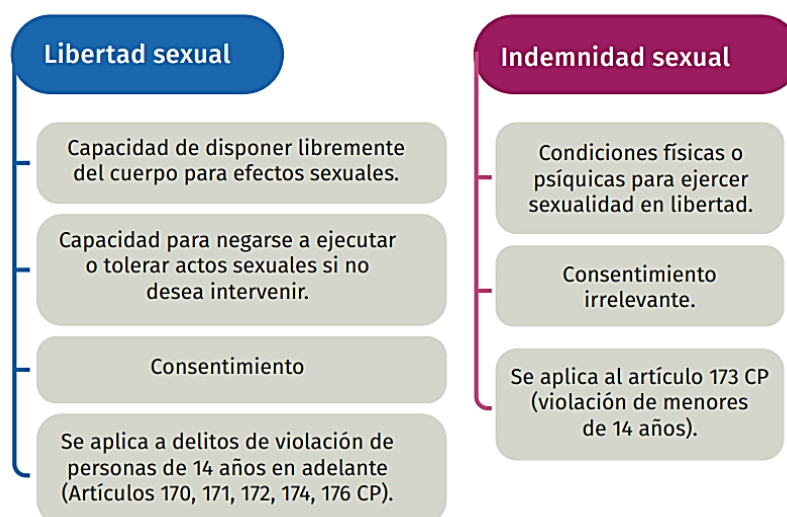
Libertad sexual

Capacidad de disponer libremente del cuerpo para efectos sexuales.

Capacidad para negarse a ejecutar o tolerar actos sexuales si no desea intervenir.

Consentimiento

Se aplica a delitos de violación de personas de 14 años en adelante (Artículos 170, 171, 172, 174, 176 CP).

Indemnidad sexual

Condiciones físicas o psíquicas para ejercer sexualidad en libertad.

Consentimiento irrelevante.

Se aplica al artículo 173 CP (violación de menores de 14 años).